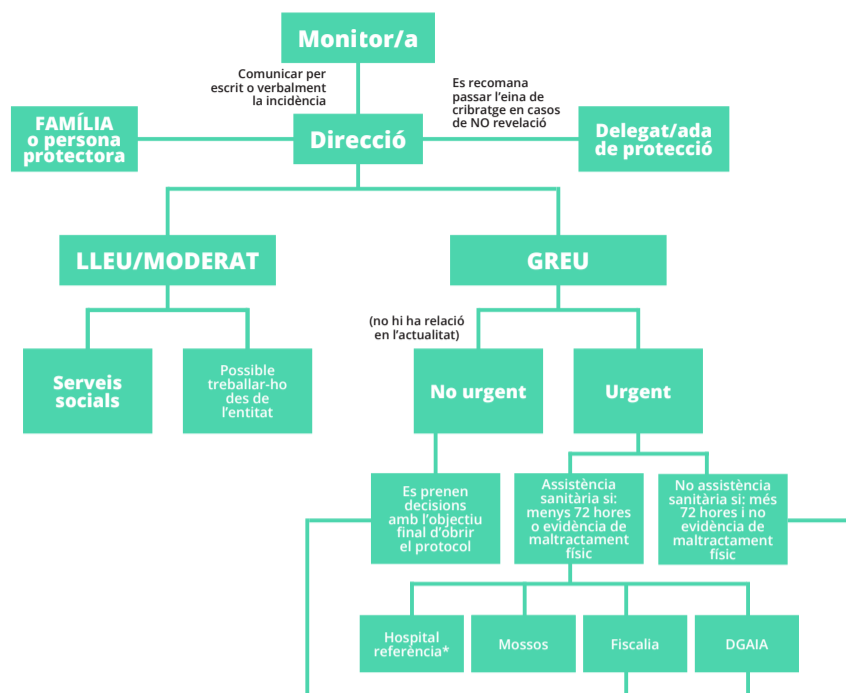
Monitor/a

Comunicar per escrit o verbalment la incidència

Es recomana passar l'eina de cribratge en casos de NO revelació

FAMÍLIA o persona protectora

Direcció

Delegat/ada de protecció

LLEU/MODERAT

GREU

Serveis socials

Possible treballar-ho des de l'entitat

(no hi ha relació en l'actualitat)

No urgent

Urgent

Es prenen decisions amb l'objectiu final d'obrir el protocol

Assistència sanitària sí: menys 72 hores o evidència de maltractament físic

No assistència sanitària sí: més 72 hores i no evidència de maltractament físic

Hospital referència*

Mossos

Fiscalia

DGAIA